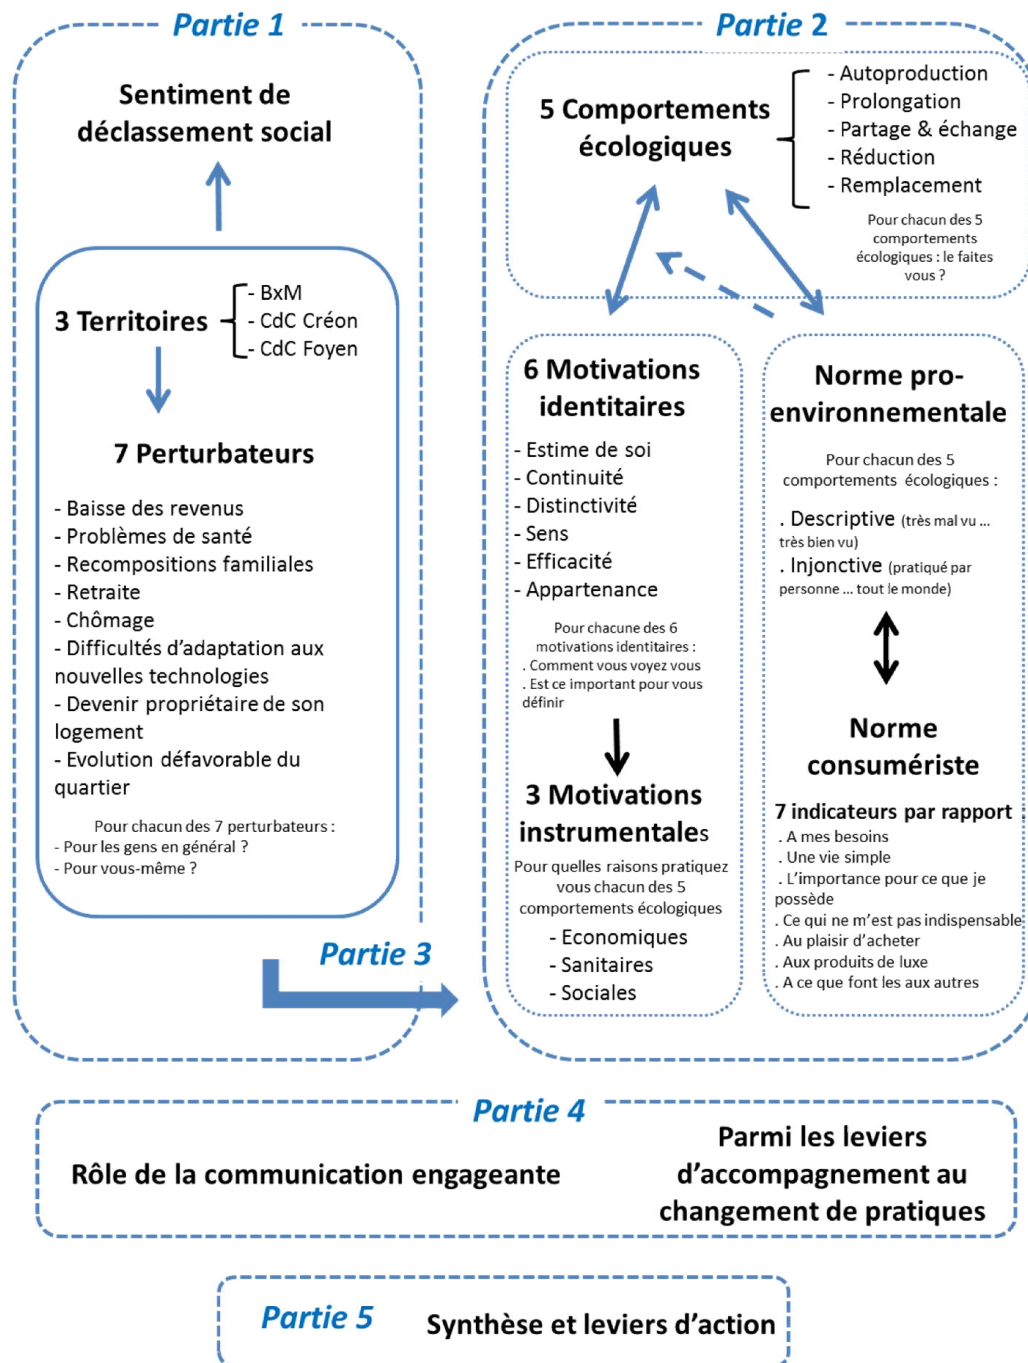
Partie 1

Sentiment de déclassement social

3 Territoires
- BxM
- CdC Créon
- CdC Foyen

7 Perturbateurs

- Baisse des revenus
- Problèmes de santé
- Recompositions familiales
- Retraite
- Chômage
- Difficultés d'adaptation aux nouvelles technologies
- Devenir propriétaire de son logement
- Evolution défavorable du quartier

Pour chacun des 7 perturbateurs :
- Pour les gens en général ?
- Pour vous-même ?

Partie 3

Partie 2

5 Comportements écologiques

- Autoproduction
- Prolongation
- Partage & échange
- Réduction
- Remplacement

Pour chacun des 5 comportements écologiques : le faites vous ?

6 Motivations identitaires

- Estime de soi
- Continuité
- Distinctivité
- Sens
- Efficacité
- Appartenance

Pour chacune des 6 motivations identitaires :
. Comment vous voyez vous
. Est ce important pour vous définir

3 Motivations instrumentales

Pour quelles raisons pratiquez vous chacun des 5 comportements écologiques

- Economiques
- Sanitaires
- Sociales

Norme pro-environnementale

Pour chacun des 5 comportements écologiques :

. Descriptive (très mal vu ... très bien vu)
. Injonctive (pratiqué par personne ... tout le monde)

Norme consumériste

7 indicateurs par rapport :
. A mes besoins
. Une vie simple
. L'importance pour ce que je possède
. Ce qui ne m'est pas indispensable
. Au plaisir d'acheter
. Aux produits de luxe
. A ce que font les aux autres

Partie 4

Rôle de la communication engageante

Parmi les leviers d'accompagnement au changement de pratiques

Partie 5

Synthèse et leviers d'action